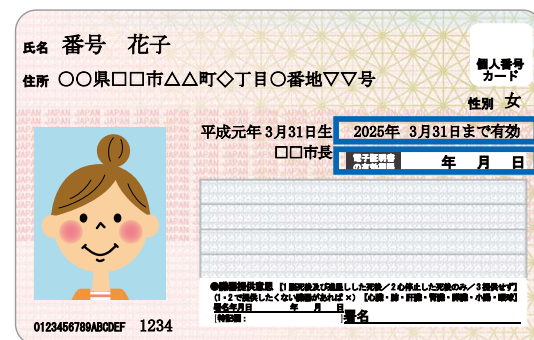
氏名 番号 花子

住所 ○○県□□市△△町◇丁目○番地▽▽号

個人番号カード

性別 女

平成元年 3月31日生

2025年 3月31日まで有効

□□市長

電子証明書の有効期限 年 月 日

●臓器提供意思 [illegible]

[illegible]

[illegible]

署名

0123456789ABCDEF 1234